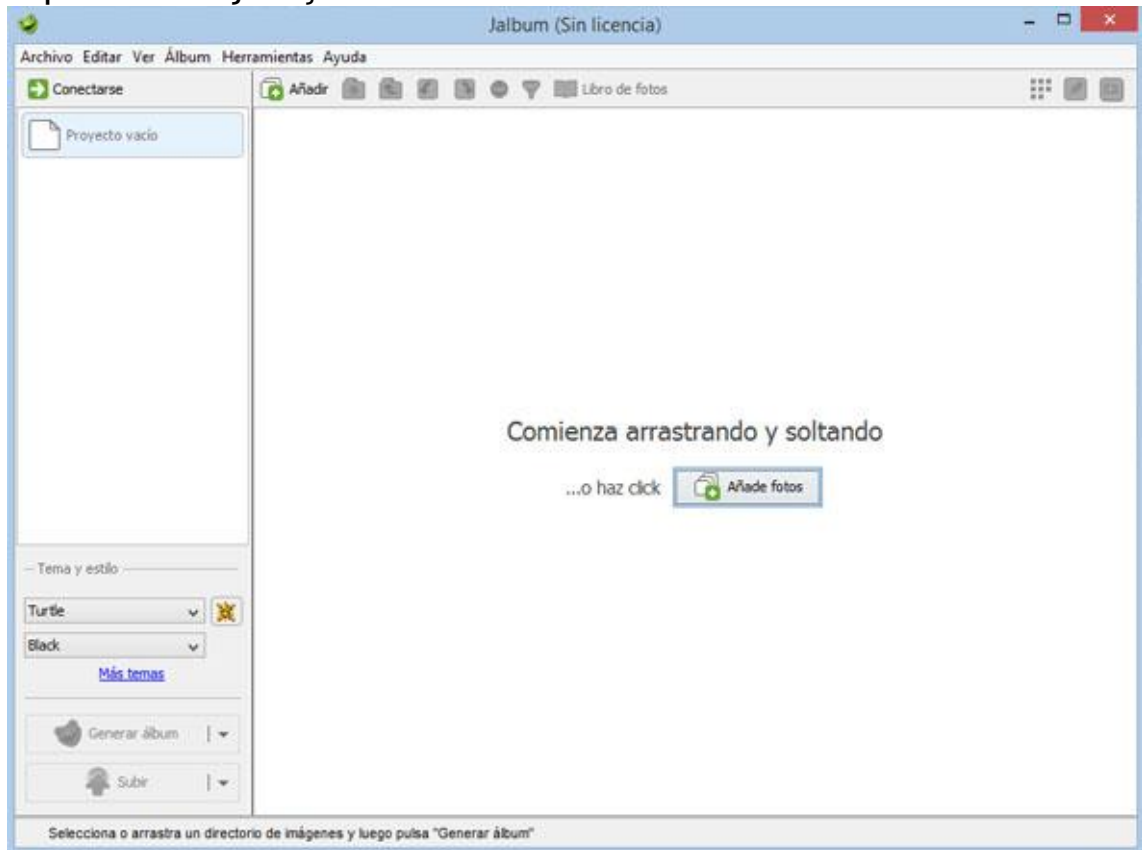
Jalbum (Sin licencia)

Archivo Editar Ver Álbum Herramientas Ayuda

Conectarse

Añadir

Libro de fotos

Proyecto vacío

Comienza arrastrando y soltando

...o haz click

Añade fotos

Tema y estilo

Turtle

Black

Más temas

Generar álbum

Subir

Selecciona o arrastra un directorio de imágenes y luego pulsa "Generar álbum"